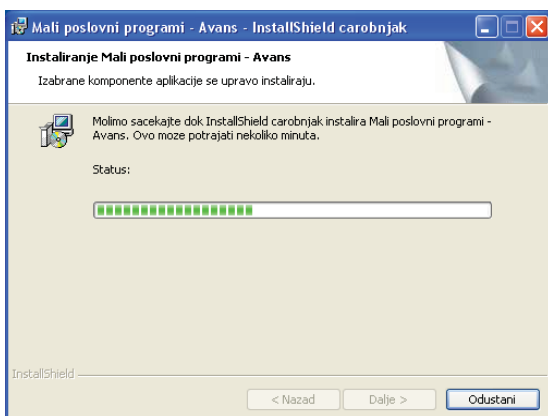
Mali poslovni programi - Avans - InstallShield carobnjak

Instaliranje Mali poslovni programi - Avans

Izabrane komponente aplikacije se upravo instaliraju.

Molimo sacekajte dok InstallShield carobnjak instalira Mali poslovni programi - Avans. Ovo moze potrajati nekoliko minuta.

Status:

InstallShield

< Nazad | Dalje > | Odustani